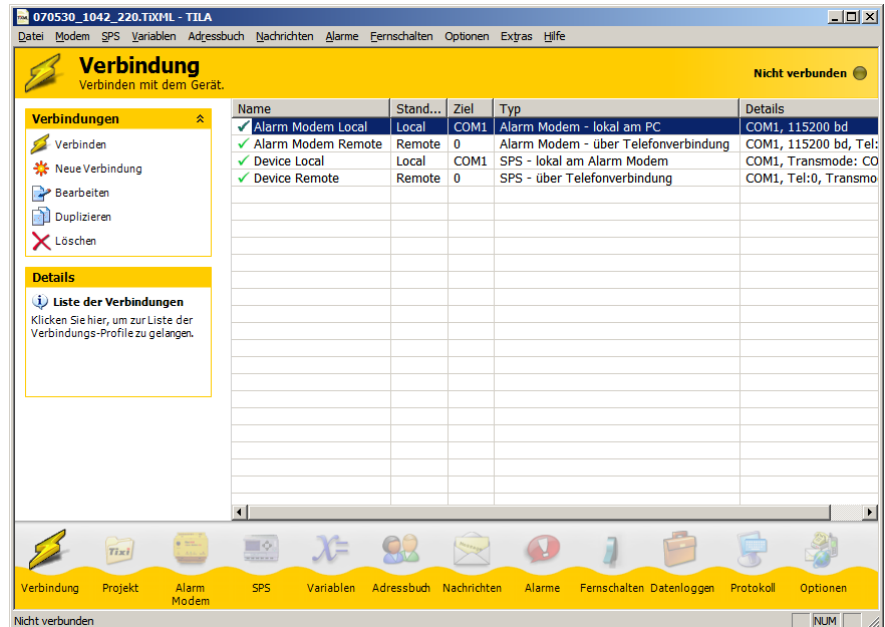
070530_1042_220.TiXML - TILA

Datei Modem SPS Variablen Adressbuch Nachrichten Alarme Fernschalten Optionen Extras Hilfe

Verbindung
Verbinden mit dem Gerät.

Nicht verbunden

Verbindungen
Verbinden
Neue Verbindung
Bearbeiten
Duplizieren
Löschen

Details
Liste der Verbindungen
Klicken Sie hier, um zur Liste der Verbindungs-Profile zu gelangen.

| Name | Stand... | Ziel | Typ | Details |
|---|---|---|---|---|
| Alarm Modem Local | Local | COM1 | Alarm Modem - lokal am PC | COM1, 115200 bd |
| Alarm Modem Remote | Remote | 0 | Alarm Modem - über Telefonverbindung | COM1, 115200 bd, Tel: |
| Device Local | Local | COM1 | SPS - lokal am Alarm Modem | COM1, Transmode: CO |
| Device Remote | Remote | 0 | SPS - über Telefonverbindung | COM1, Tel:0, Transmo |

Tixi

Verbindung Projekt Alarm Modem SPS Variablen Adressbuch Nachrichten Alarme Fernschalten Datenloggen Protokoll Optionen

Nicht verbunden
NUM